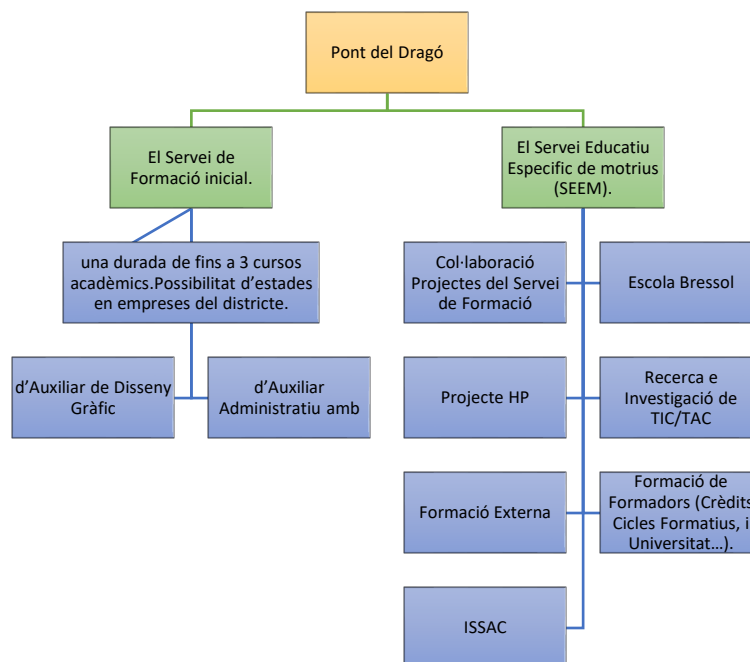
Pont del Dragó

El Servei de Formació inicial.

El Servei Educatiu Especific de motrius (SEEM).

una durada de fins a 3 cursos acadèmics.Possibilitat d'estades en empreses del districte.

d'Auxiliar de Disseny Gràfic

d'Auxiliar Administratiu amb

Col·laboració Projectes del Servei de Formació

Escola Bressol

Projecte HP

Recerca e Investigació de TIC/TAC

Formació Externa

Formació de Formadors (Crèdits Cicles Formatius, i Universitat...).

ISSAC